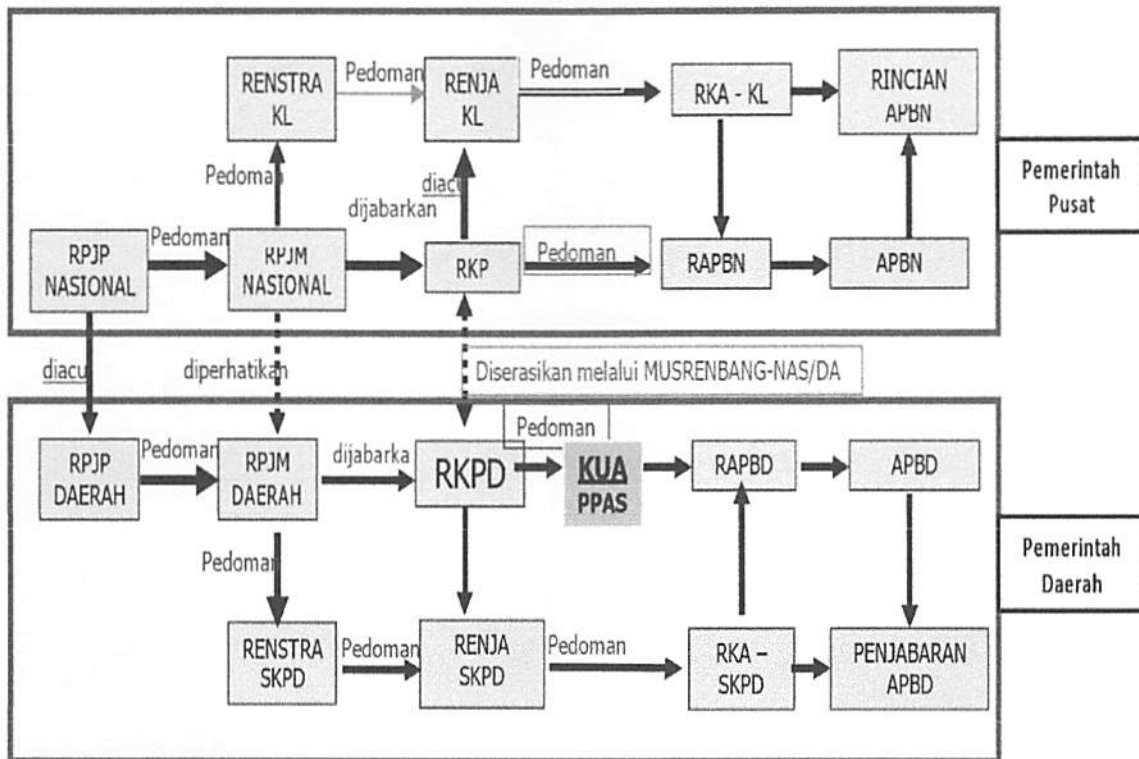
RENSTRA KL

Pedoman

RENJA KL

Pedoman

RKA - KL

RINCIAN APBN

Pemerintah Pusat

Pedoman

diacu

dijabarkan

RPJP NASIONAL

Pedoman

RPJM NASIONAL

RKP

Pedoman

RAPBN

APBN

diacu

diperhatikan

Diserasikan melalui MUSRENBANG-NAS/DA

Pedoman

RPJP DAERAH

Pedoman

RPJM DAERAH

dijabarka

RKPD

KUA PPAS

RAPBD

APBD

Pemerintah Daerah

Pedoman

RENSTRA SKPD

Pedoman

RENJA SKPD

Pedoman

RKA – SKPD

PENJABARAN APBD